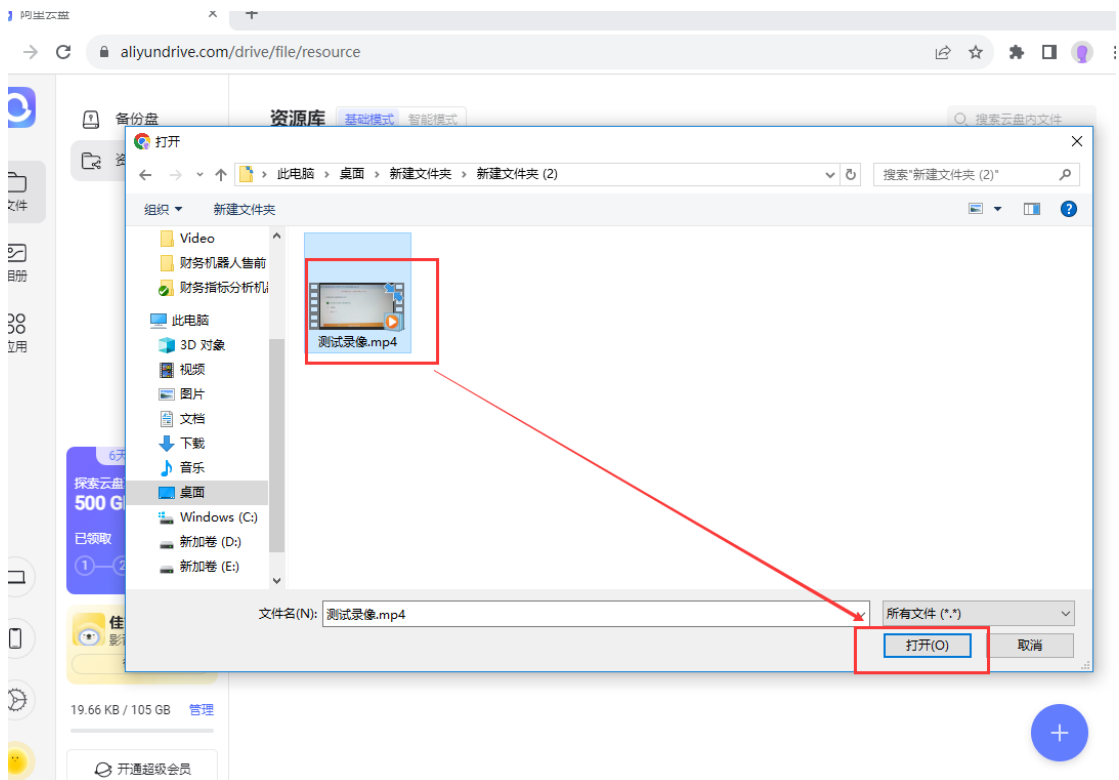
阿里云盘 ×
aliyundrive.com/drive/file/resource

备份盘
资
文件
相册
应用

资源库 基础模式 智能模式
搜索云盘内文件

打开
此电脑 › 桌面 › 新建文件夹 › 新建文件夹 (2)
搜索"新建文件夹 (2)"
组织 ▾ 新建文件夹

Video
财务机器人售前
财务指标分析机
此电脑
3D 对象
视频
图片
文档
下载
音乐
桌面
Windows (C:)
新加卷 (D:)
新加卷 (E:)

测试录像.mp4

文件名(N): 测试录像.mp4
所有文件 (*.*)
打开(O) 取消

6天
探索云盘
500 GB
已领取
佳
影
19.66 KB / 105 GB 管理
开通超级会员